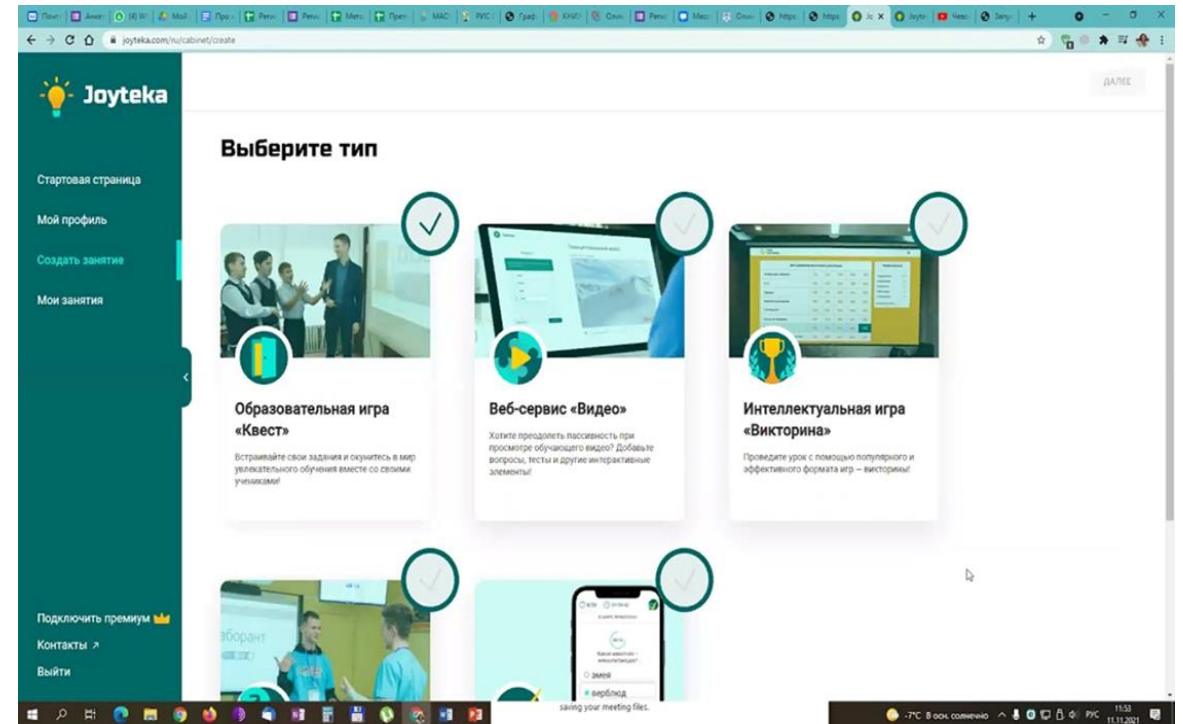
joyteka.com/ru/cabinet/create

Joyteka

ДАЛЕЕ

Стартовая страница

Мой профиль

Создать занятие

Мои занятия

Выберите тип

Образовательная игра «Квест»

Встраивайте свои задания и окунитесь в мир увлекательного обучения вместе со своими учениками!

Веб-сервис «Видео»

Хотите преодолеть пассивность при просмотре обучающего видео? Добавьте вопросы, тесты и другие интерактивные элементы!

Интеллектуальная игра «Викторина»

Проведите урок с помощью популярного и эффективного формата игр — викторины!

змей

верблюд

Подключить премиум

Контакты ↗

Выйти

saving your meeting files.

-7°C В осн. солнечно РУС 11:53 11.11.2021